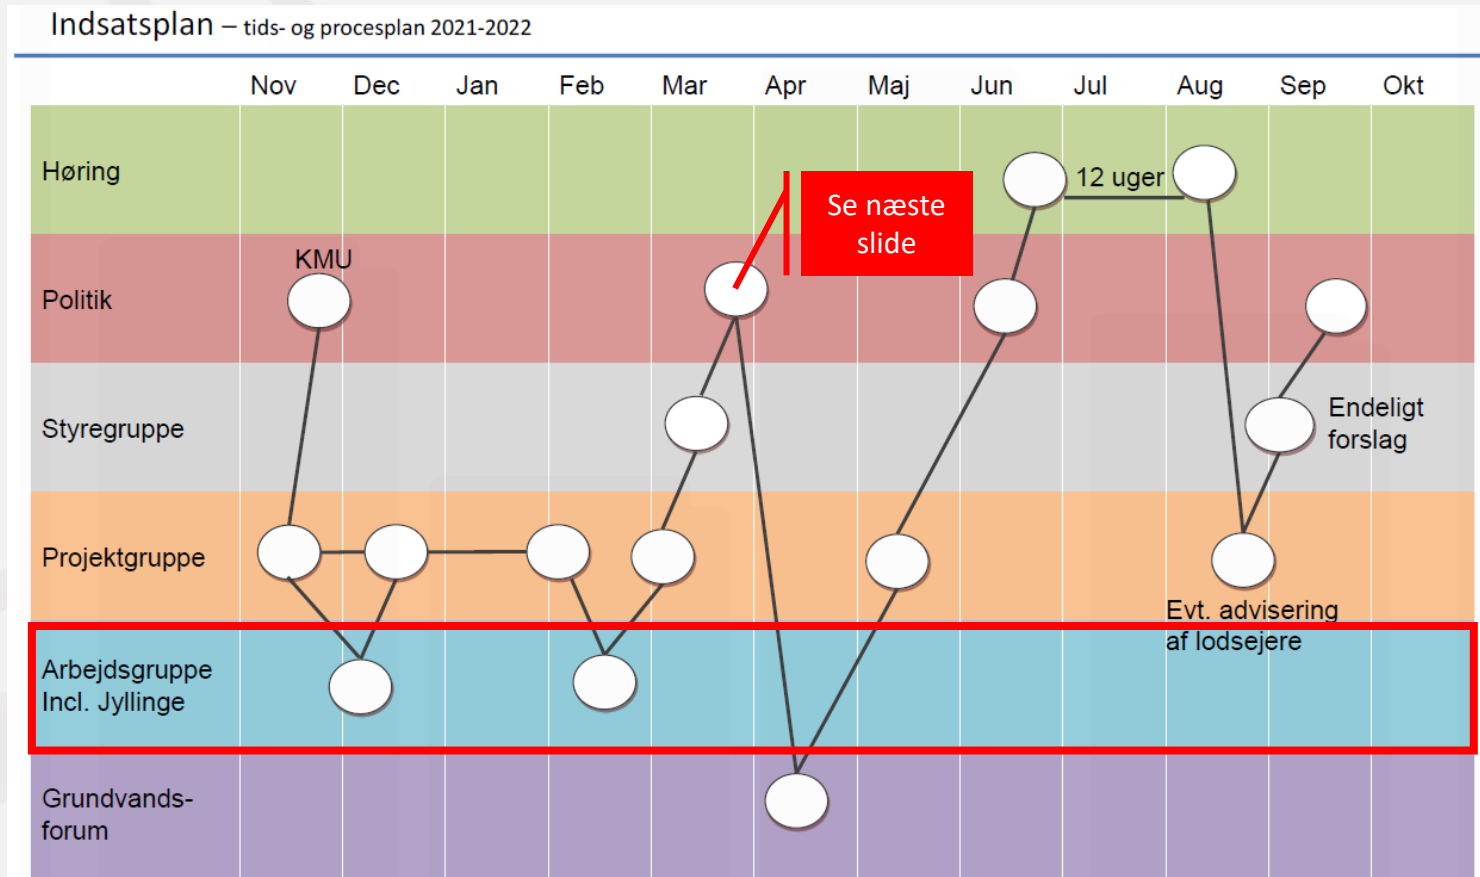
Indsatsplan – tids- og procesplan 2021-2022

| | Nov | Dec | Jan | Feb | Mar | Apr | Maj | Jun | Jul | Aug | Sep | Okt |
|---|---|---|---|---|---|---|---|---|---|---|---|---|
| Høring | | | | | | | | | | | | |
| Politik | | | | | | | | | | | | |
| Styregruppe | | | | | | | | | | | | |
| Projektgruppe | | | | | | | | | | | | |
| Arbejdsgruppe Incl. Jyllinge | | | | | | | | | | | | |
| Grundvands-forum | | | | | | | | | | | | |

KMU

Se næste slide

12 uger

Endeligt forslag

Evt. advisering af lodsejere